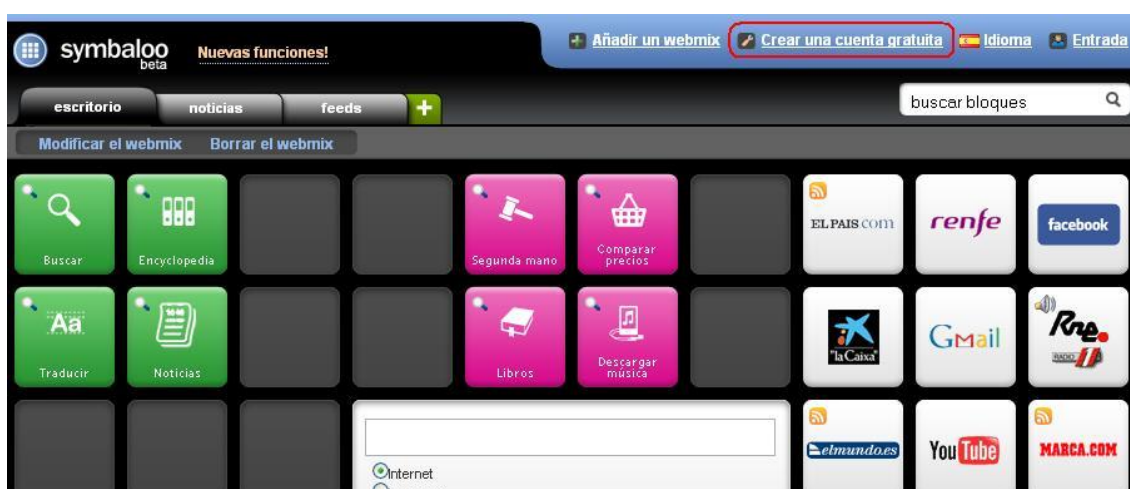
symbaloo beta
Nuevas funciones!
Añadir un webmix
Crear una cuenta gratuita
Idioma
Entrada
escritorio
noticias
feeds
buscar bloques
Modificar el webmix
Borrar el webmix
Buscar
Encyclopedia
Segunda mano
Comparar precios
ELPAIS.com
renfe
facebook
Traducir
Noticias
Libros
Descargar música
"la Caixa"
GMail
Rne. RADIO 1
elmundo.es
YouTube
MARCA.COM
Internet